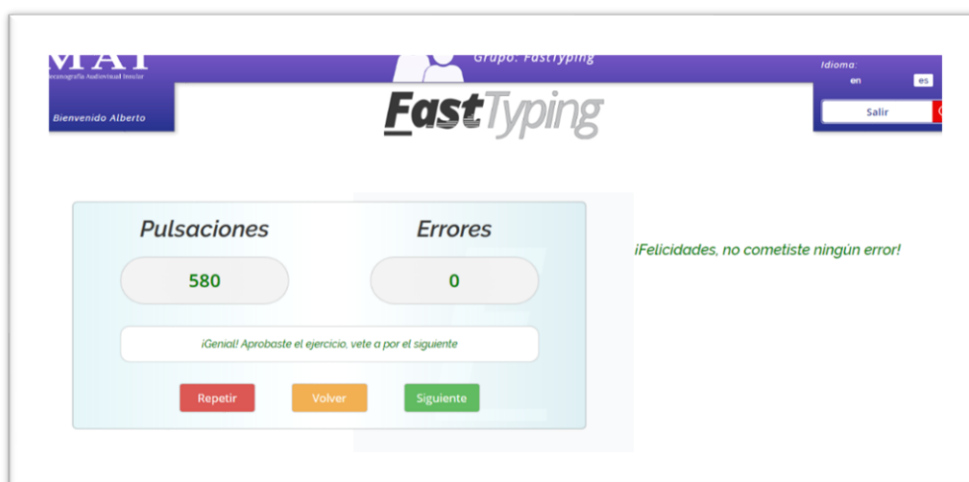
MAT
Mecanografía Audiovisual Tecular
Grupo: FastTyping
Idioma:
en
es
Bienvenido Alberto
FastTyping
Salir

Pulsaciones
580
Errores
0
¡Genial! Aprobaste el ejercicio, vete a por el siguiente
Repetir
Volver
Siguiente

¡Felicidades, no cometiste ningún error!